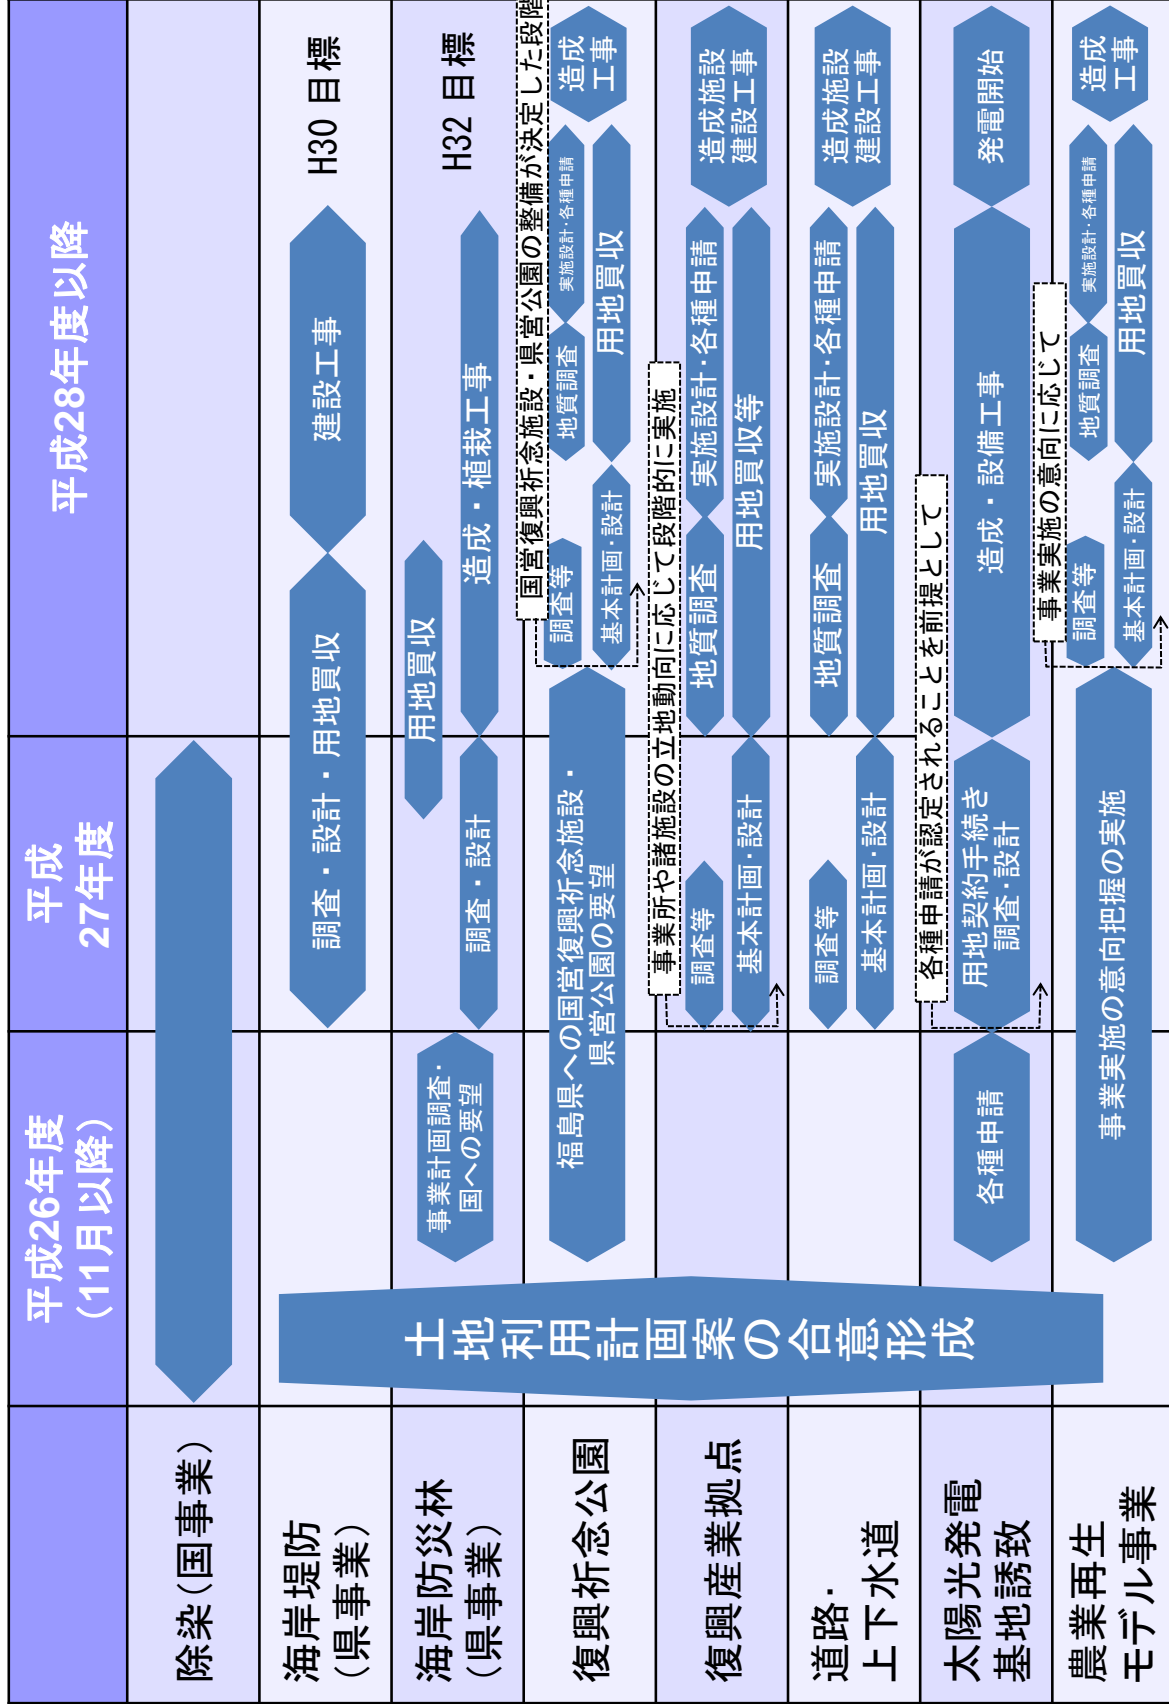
平成26年度（11月以降）

平成27年度

平成28年度以降

除染（国事業）

海岸堤防（県事業）

調査・設計・用地買収

建設工事

H30 目標

海岸防災林（県事業）

事業計画調査・国への要望

用地買収

調査・設計

造成・植栽工事

H32 目標

復興祈念公園

福島県への国営復興祈念施設・県営公園の要望

国営復興祈念施設・県営公園の整備が決定した段階

調査等

基本計画・設計

地質調査

実施設計・各種申請

用地買収

造成工事

復興産業拠点

事業所や諸施設の立地動向に応じて段階的に実施

調査等

基本計画・設計

地質調査

実施設計・各種申請

用地買収等

造成施設建設工事

道路・上下水道

調査等

基本計画・設計

地質調査

実施設計・各種申請

用地買収

造成施設建設工事

太陽光発電基地誘致

各種申請

各種申請が認定されることを前提として

用地契約手続き調査・設計

造成・設備工事

発電開始

農業再生モデル事業

事業実施の意向把握の実施

事業実施の意向に応じて

調査等

基本計画・設計

地質調査

実施設計・各種申請

用地買収

造成工事

土地利用計画案の合意形成